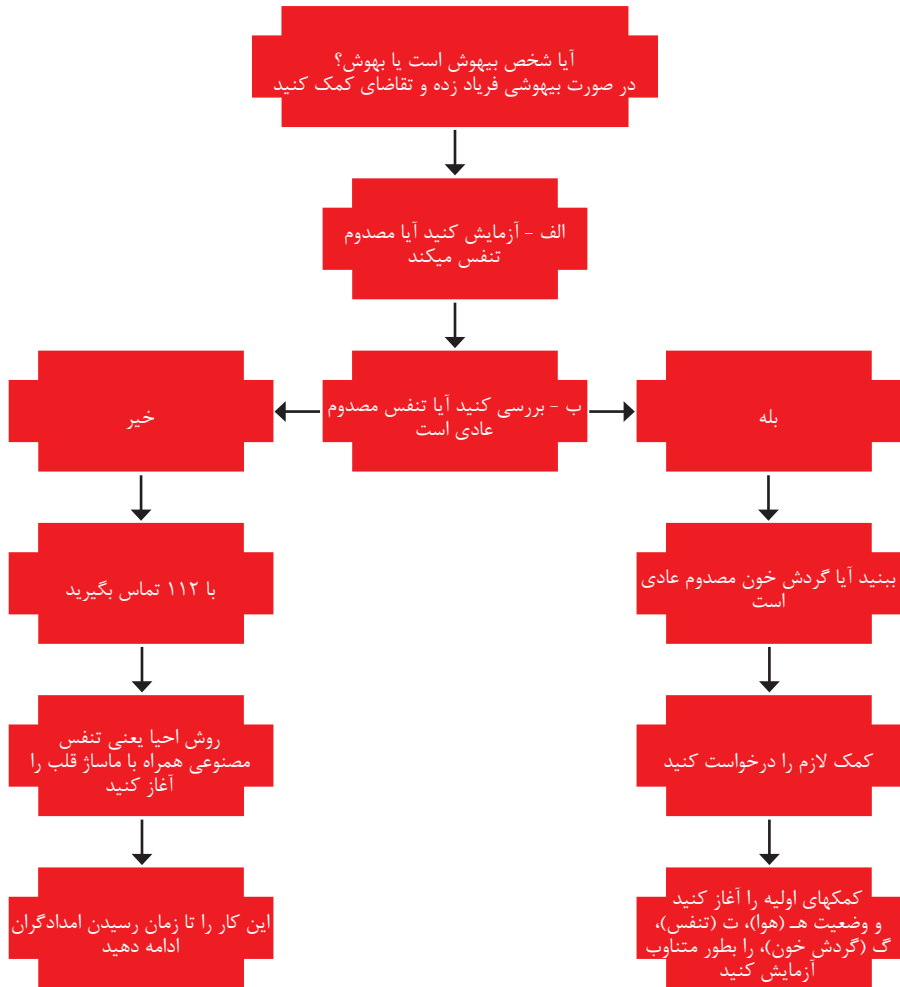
آیا شخص بیهوش است یا بهوش؟
در صورت بیهوشی فریاد زده و تقاضای کمک کنید

الف - آزمایش کنید آیا مصدوم تنفس میکند

ب - بررسی کنید آیا تنفس مصدوم عادی است

خیر

بله

با ۱۱۲ تماس بگیرید

روش احیا یعنی تنفس مصنوعی همراه با ماساژ قلب را آغاز کنید

این کار را تا زمان رسیدن امدادگران ادامه دهید

ببنید آیا گردش خون مصدوم عادی است

کمک لازم را درخواست کنید

کمکهای اولیه را آغاز کنید و وضعیت هـ (هوا)، ت (تنفس)، گ (گردش خون)، را بطور متناوب آزمایش کنید